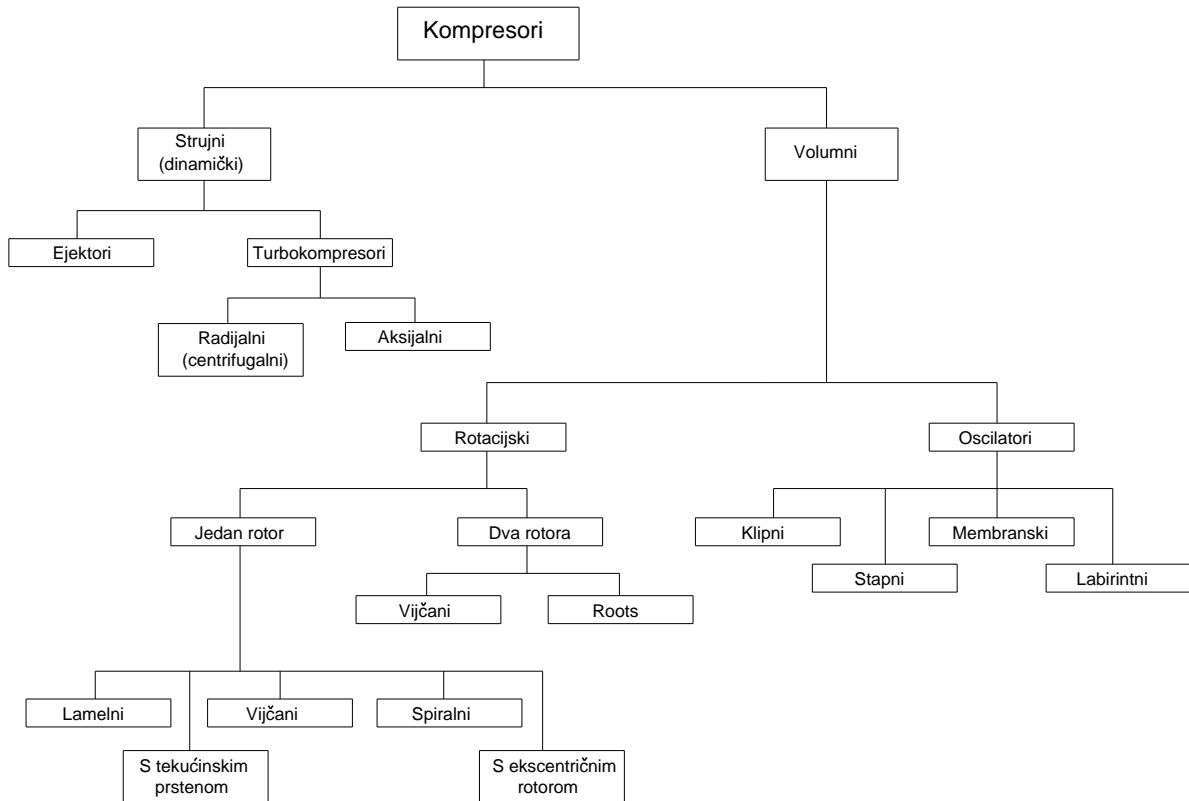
Kompresori

Strujni (dinamički)

Volumni

Ejektori

Turbokompresori

Radijalni (centrifugalni)

Aksijalni

Rotacijski

Oscilatori

Jedan rotor

Dva rotora

Klipni

Stapni

Membranski

Labirintni

Vijčani

Roots

Lamelni

Vijčani

Spiralni

S tekućinskim prstenom

S ekscentričnim rotorom